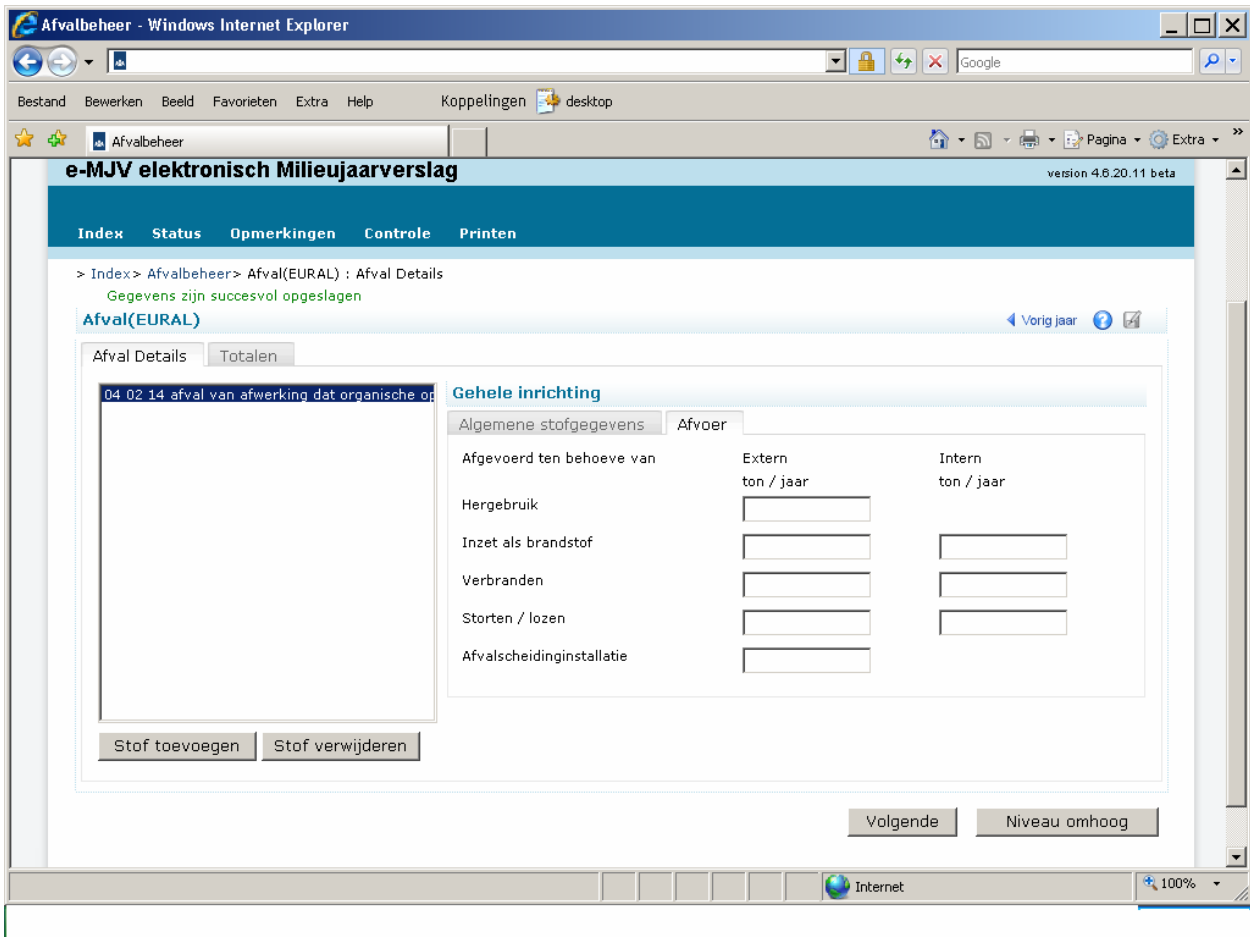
Afvalbeheer - Windows Internet Explorer

Google

Bestand Bewerken Beeld Favorieten Extra Help Koppelingen desktop

Afvalbeheer

Pagina Extra

e-MJV elektronisch Milieujaarverslag

version 4.6.20.11 beta

Index Status Opmerkingen Controle Printen

> Index> Afvalbeheer> Afval(EURAL) : Afval Details

Gegevens zijn succesvol opgeslagen

Afval(EURAL)

Vorig jaar

Afval Details Totalen

04 02 14 afval van afwerking dat organische op

Gehele inrichting

Algemene stofgegevens Afvoer

| Afgevoerd ten behoeve van | Extern ton / jaar | Intern ton / jaar |
|---|---|---|
| Hergebruik | | |
| Inzet als brandstof | | |
| Verbranden | | |
| Storten / lozen | | |
| Afvalscheidinginstallatie | | |

Stof toevoegen Stof verwijderen

Volgende Niveau omhoog

Internet

100%